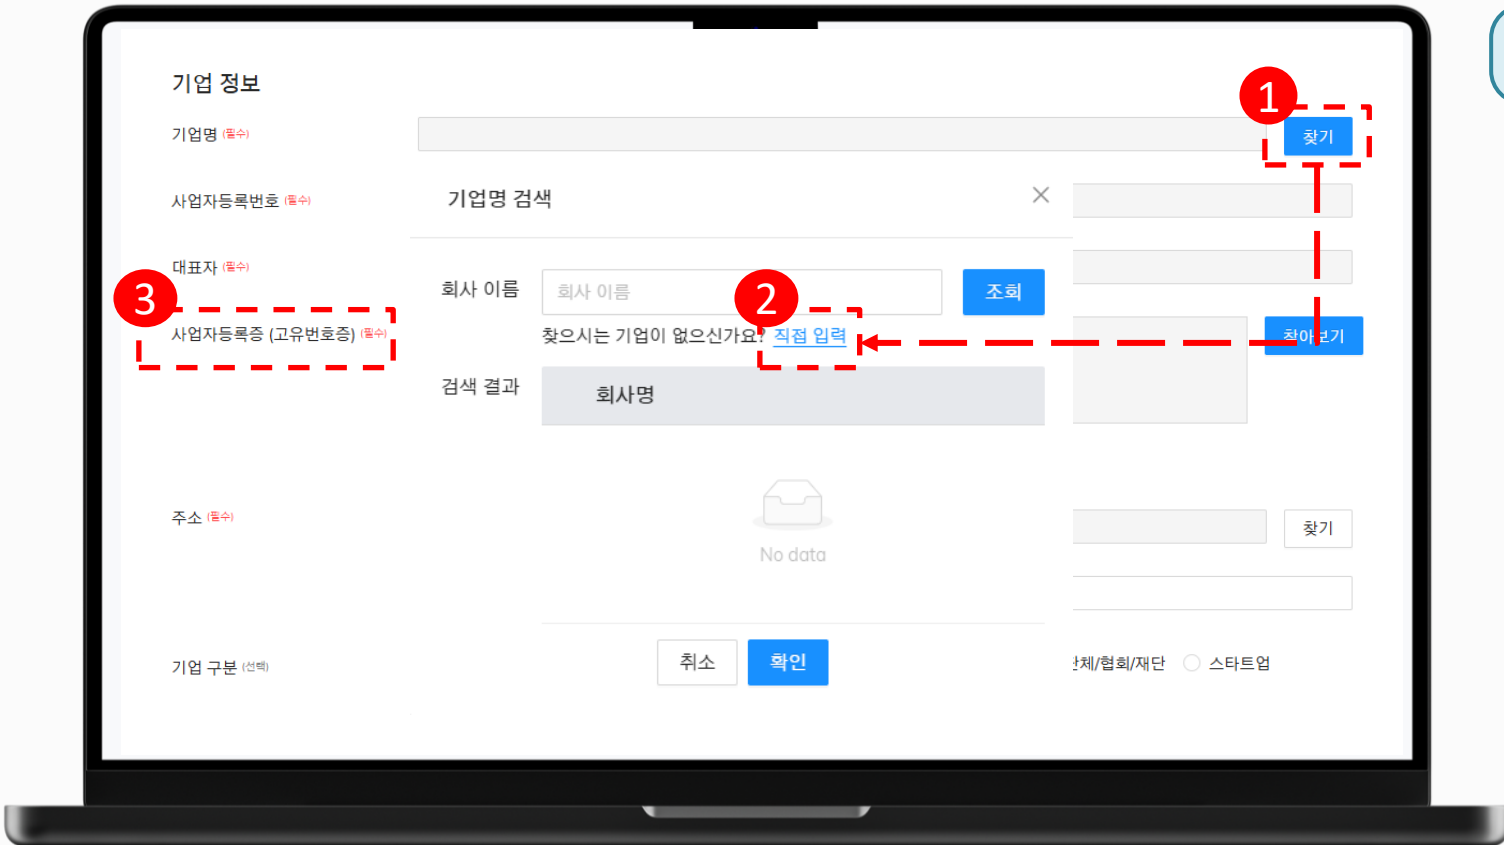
기업 정보

기업명 (필수)

찾기

1

사업자등록번호 (필수)

대표자 (필수)

3

사업자등록증 (고유번호증) (필수)

기업명 검색

회사 이름

회사 이름

2

조회

찾으시는 기업이 없으신가요? 직접 입력

찾아보기

검색 결과

회사명

No data

주소 (필수)

찾기

기업 구분 (선택)

취소

확인

단체/협회/재단

스타트업